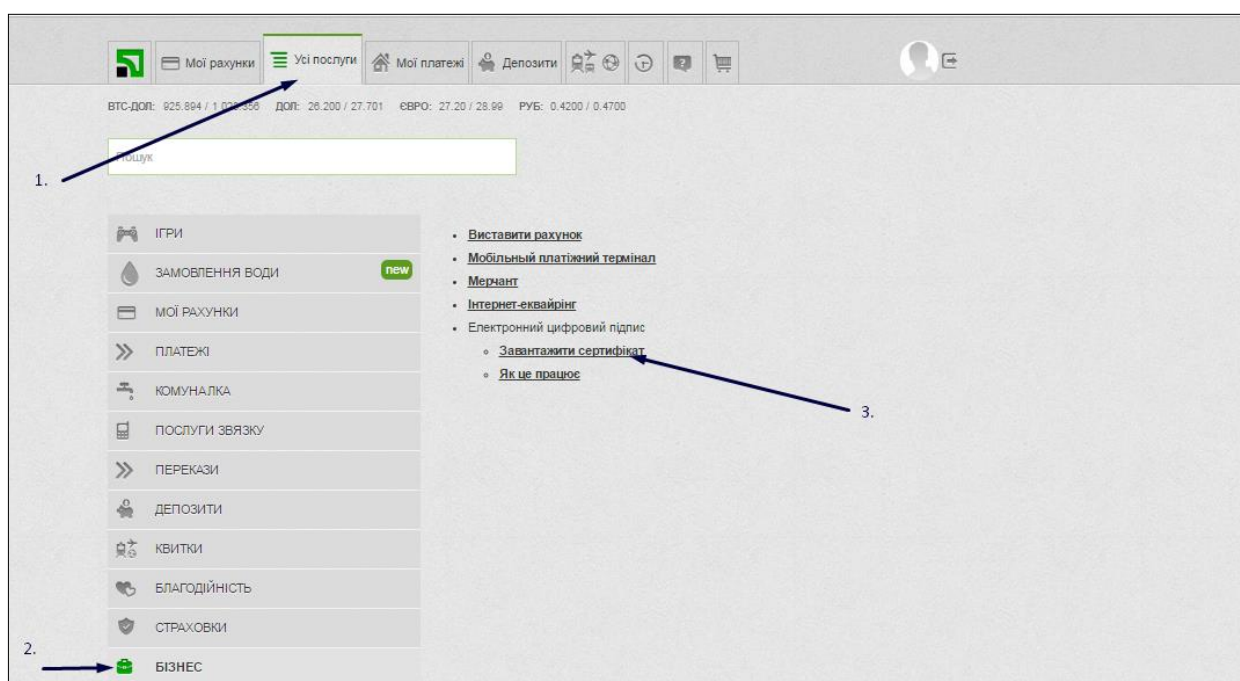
Мої рахунки | Усі послуги | Мої платежі | Депозити

ВТС-ДОЛ: 925.894 / 1 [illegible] ДОЛ: 26.200 / 27.701 ЄВРО: 27.20 / 28.99 РУБ: 0.4200 / 0.4700

Пошук

1.

ІГРИ
ЗАМОВЛЕННЯ ВОДИ new
МОЇ РАХУНКИ
ПЛАТЕЖІ
КОМУНАЛКА
ПОСЛУГИ ЗВЯЗКУ
ПЕРЕКАЗИ
ДЕПОЗИТИ
КВИТКИ
БЛАГОДІЙНІСТЬ
СТРАХОВКИ
2.
БІЗНЕС

- Виставити рахунок
- Мобільний платіжний термінал
- Мерчант
- Інтернет-еквайрінг
- Електронний цифровий підпис
  - Завантажити сертифікат
  - Як це працює

3.